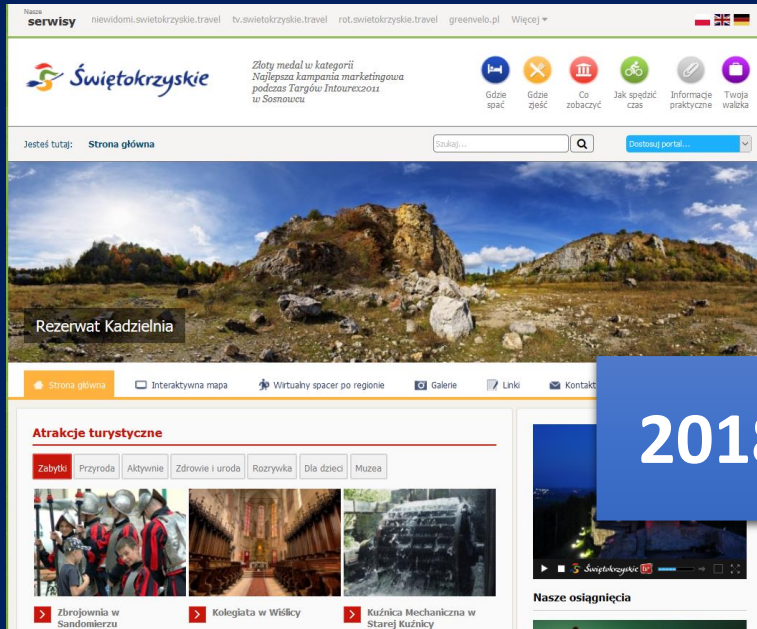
Nasze serwisy niewidomi.swietokrzyskie.travel tv.swietokrzyskie.travel rot.swietokrzyskie.travel greenvelo.pl Więcej

Świętokrzyskie

Złoty medal w kategorii Najlepsza kampania marketingowa podczas Targów Intourex2011 w Sosnowcu

Gdzie spać Gdzie zjeść Co zobaczyć Jak spędzić czas Informacje praktyczne Twoja walizka

Jesteś tutaj: Strona główna

Szukaj...

Dostosuj portal...

Rezerwat Kadzielnia

Strona główna Interaktywna mapa Wirtualny spacer po regionie Galerie Linki Kontakt

2018

Atrakcje turystyczne

Zabytki Przyroda Aktywnie Zdrowie i uroda Rozrywka Dla dzieci Muzea

Zbrojownia w Sandomierzu

Kolegiata w Wiślicy

Kuźnica Mechaniczna w Starej Kuźnicy

Świętokrzyskie

Nasze osiągnięcia